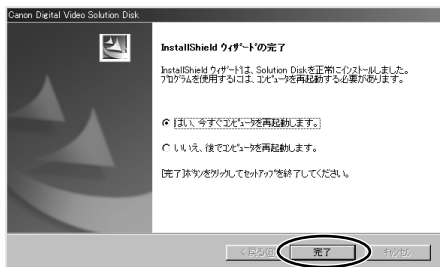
Canon Digital Video Solution Disk

InstallShield ウィザードの完了

InstallShield ウィザードは、Solution Diskを正常にインストールしました。プログラムを使用するには、コンピュータを再起動する必要があります。

はい、今すぐコンピュータを再起動します。

いいえ、後でコンピュータを再起動します。

[完了]ボタンをクリックしてセットアップを終了してください。

< 戻る(B)

完了

キャンセル